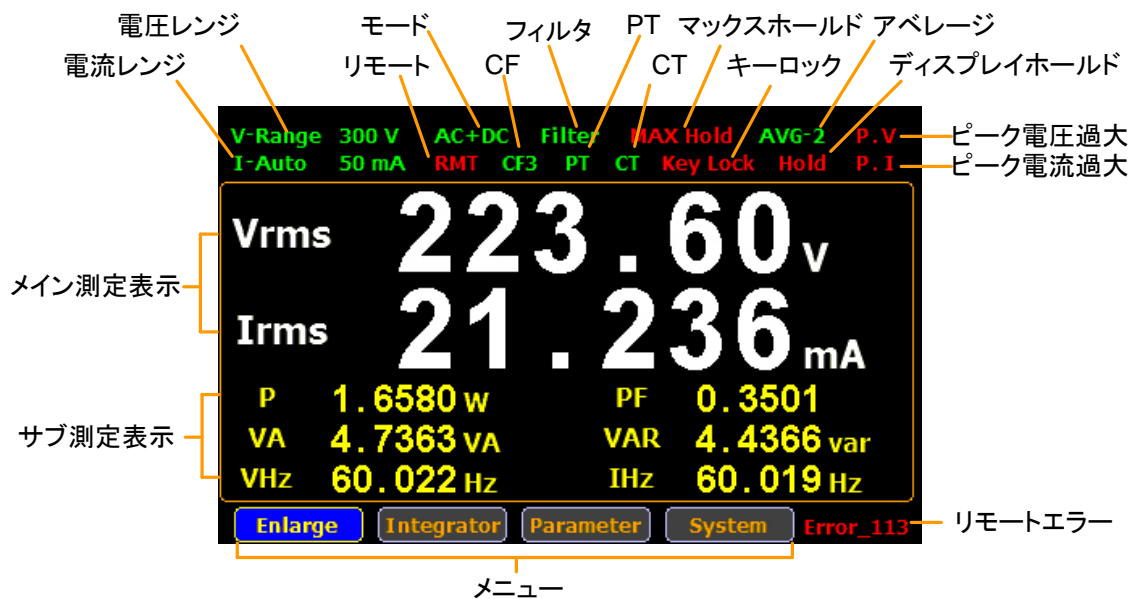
電圧レンジ
モード
フィルタ
PT
マックスホールド
アベレージ
電流レンジ
リモート
CF
CT
キーロック
ディスプレイホールド

V-Range 300 V AC+DC Filter MAX Hold AVG-2 P.V
I-Auto 50 mA RMT CF3 PT CT Key Lock Hold P.I

ピーク電圧過大
ピーク電流過大

メイン測定表示
Vrms 223.60 V
Irms 21.236 mA

サブ測定表示
P 1.6580 W
PF 0.3501
VA 4.7363 VA
VAR 4.4366 var
VHz 60.022 Hz
IHz 60.019 Hz

Enlarge
Integrator
Parameter
System
Error_113
リモートエラー

メニュー